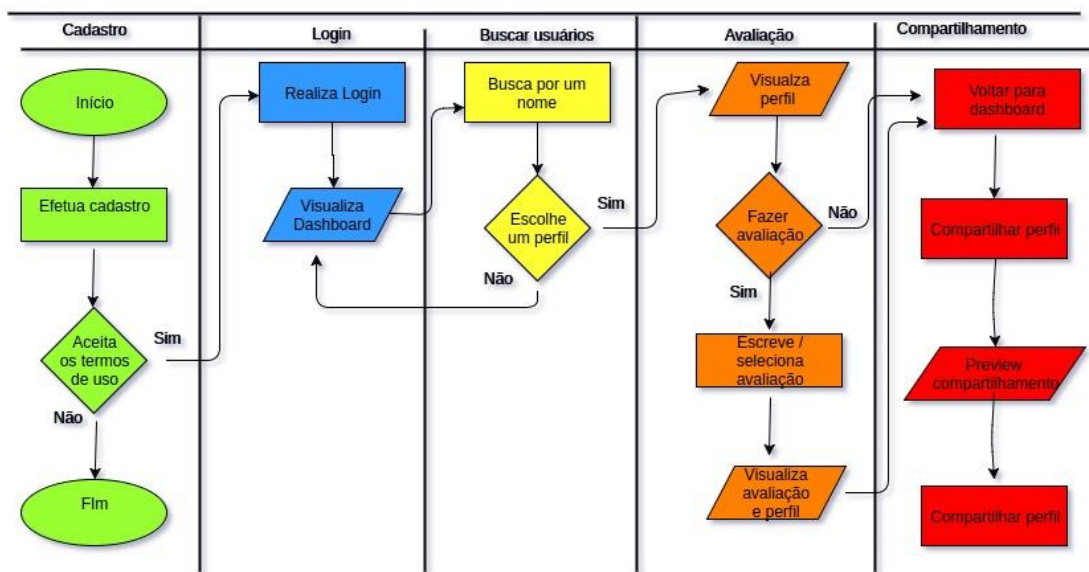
Cadastro

Início

Efetua cadastro

Aceita os termos de uso

Sim

Não

FIm

Login

Realiza Login

Visualiza Dashboard

Buscar usuários

Busca por um nome

Escolhe um perfil

Sim

Não

Avaliação

Visualza perfil

Fazer avaliação

Não

Sim

Escreve / seleciona avaliação

Visualiza avaliação e perfil

Compartilhamento

Voltar para dashboard

Compartilhar perfil

Preview compartilhamento

Compartilhar perfil